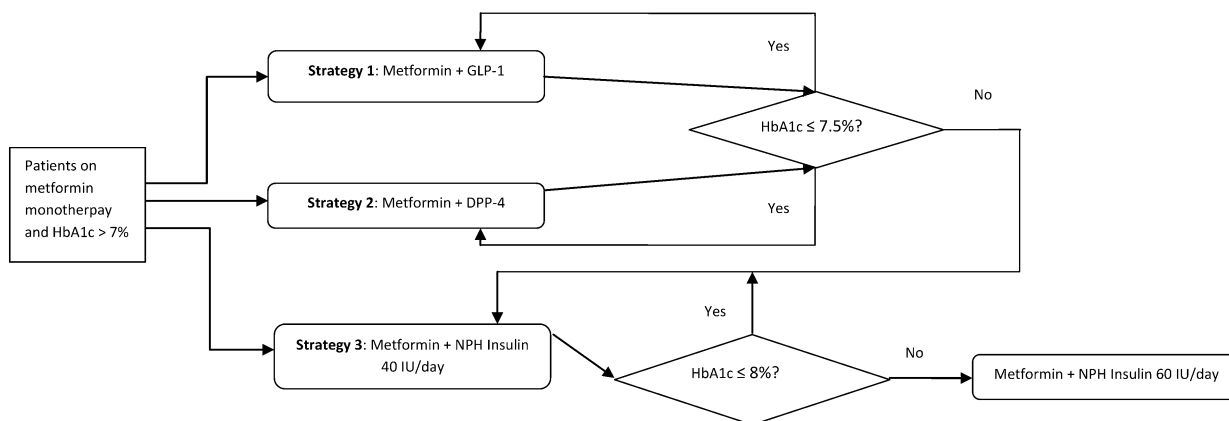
Patients on metformin monotherpay and HbA1c > 7%

Strategy 1: Metformin + GLP-1

Yes

No

HbA1c ≤ 7.5%?

Strategy 2: Metformin + DPP-4

Yes

Yes

Strategy 3: Metformin + NPH Insulin 40 IU/day

HbA1c ≤ 8%?

No

Metformin + NPH Insulin 60 IU/day